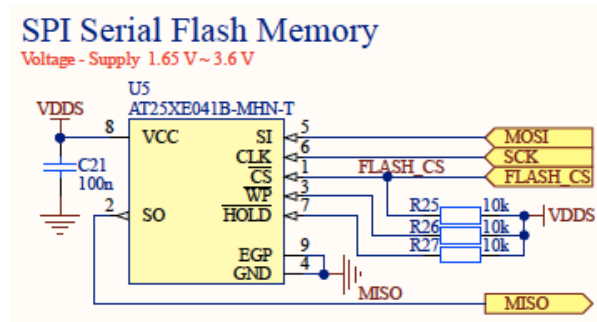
SPI Serial Flash Memory
Voltage - Supply 1.65 V ~ 3.6 V

U5
AT25XE041B-MHN-T

VDDS
8 VCC
C21
100n
2 SO
SI 5
CLK 6
$\overline{CS}$ 1
$\overline{WP}$ 3
$\overline{HOLD}$ 7
EGP 9
GND 4

MOSI
SCK
FLASH_CS
FLASH_CS
R25 10k
R26 10k
R27 10k
VDDS
MISO
MISO